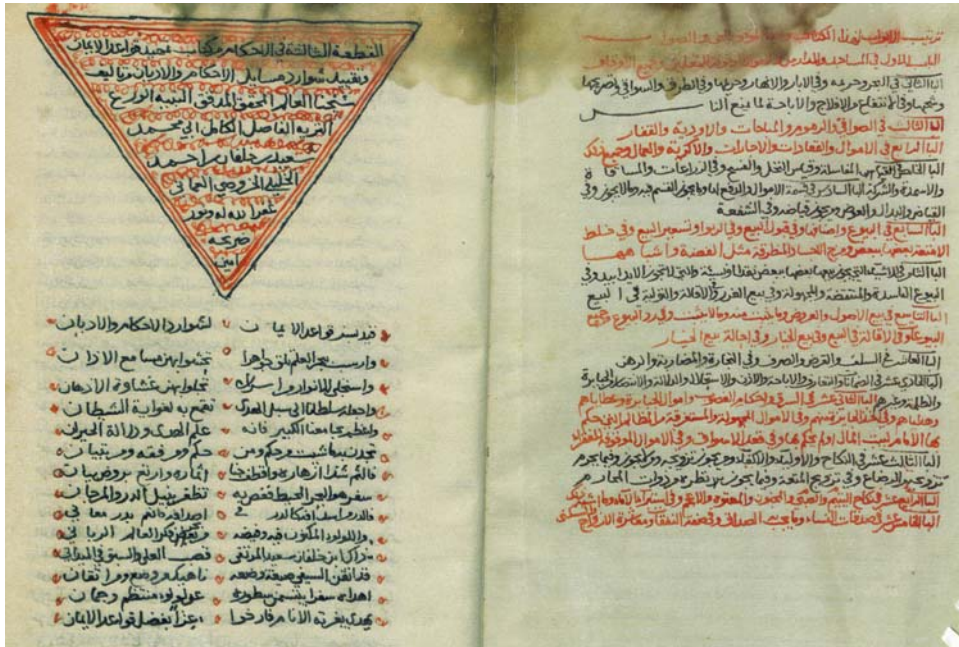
المنظومة الثالثة في الاحكام لكتاب تيسير قواعد الاديان وتقييد شوارد مسائل الاحكام والاديان تاليف شيخ العالم المحقق المدقق النبيه الورع الفاضل الكامل ابي محمد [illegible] سعيد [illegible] احمد الخليلي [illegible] غفر الله له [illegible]

تيسير قواعد الاديان لشوارد الاحكام والاديان
وارتسم بحر العلوم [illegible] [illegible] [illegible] الاذان
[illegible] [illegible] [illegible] الاذهان
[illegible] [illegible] الشيطان
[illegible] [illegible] الحيران
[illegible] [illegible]
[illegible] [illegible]
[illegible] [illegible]
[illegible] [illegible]
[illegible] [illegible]
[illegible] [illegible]
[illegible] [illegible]
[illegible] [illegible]
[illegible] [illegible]
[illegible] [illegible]

ترتيب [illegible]
الباب الاول في المساجد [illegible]
الباب الثاني في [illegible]
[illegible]
الباب الثالث في السواقي والزهور والمباحات والاودية والقفار
الباب الرابع في الاموال والقعادات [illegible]
الباب الخامس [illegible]
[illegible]
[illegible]
الباب السابع في البيوع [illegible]
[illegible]
الباب الثامن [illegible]
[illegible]
الباب التاسع في بيع الاصول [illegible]
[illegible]
الباب العاشر في السلف والقرض والصرف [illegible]
الباب الحادي عشر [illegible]
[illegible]
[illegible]
الباب الثاني عشر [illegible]
الباب الثالث عشر في النكاح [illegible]
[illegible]
الباب الرابع عشر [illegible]
الباب الخامس عشر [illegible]